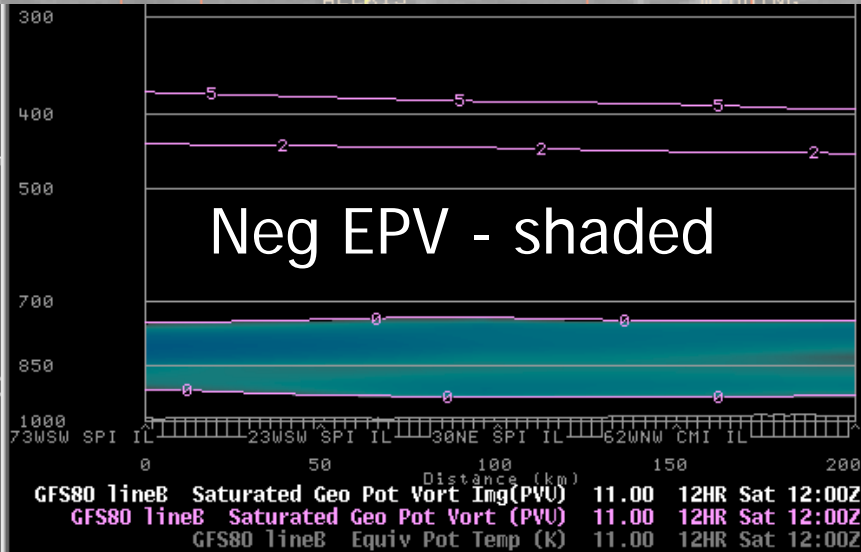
300
400
500
700
850
1000

5 5 5
2 2 2
0 0
0 0 0

Neg EPV - shaded

73WSW SPI IL 23WSW SPI IL 30NE SPI IL 62WNW CMI IL
0 50 100 150 200
Distance (km)

GFS80 lineB Saturated Geo Pot Vort Img(PVU) 11.00 12HR Sat 12:00Z
GFS80 lineB Saturated Geo Pot Vort (PVU) 11.00 12HR Sat 12:00Z
GFS80 lineB Equiv Pot Temp (K) 11.00 12HR Sat 12:00Z